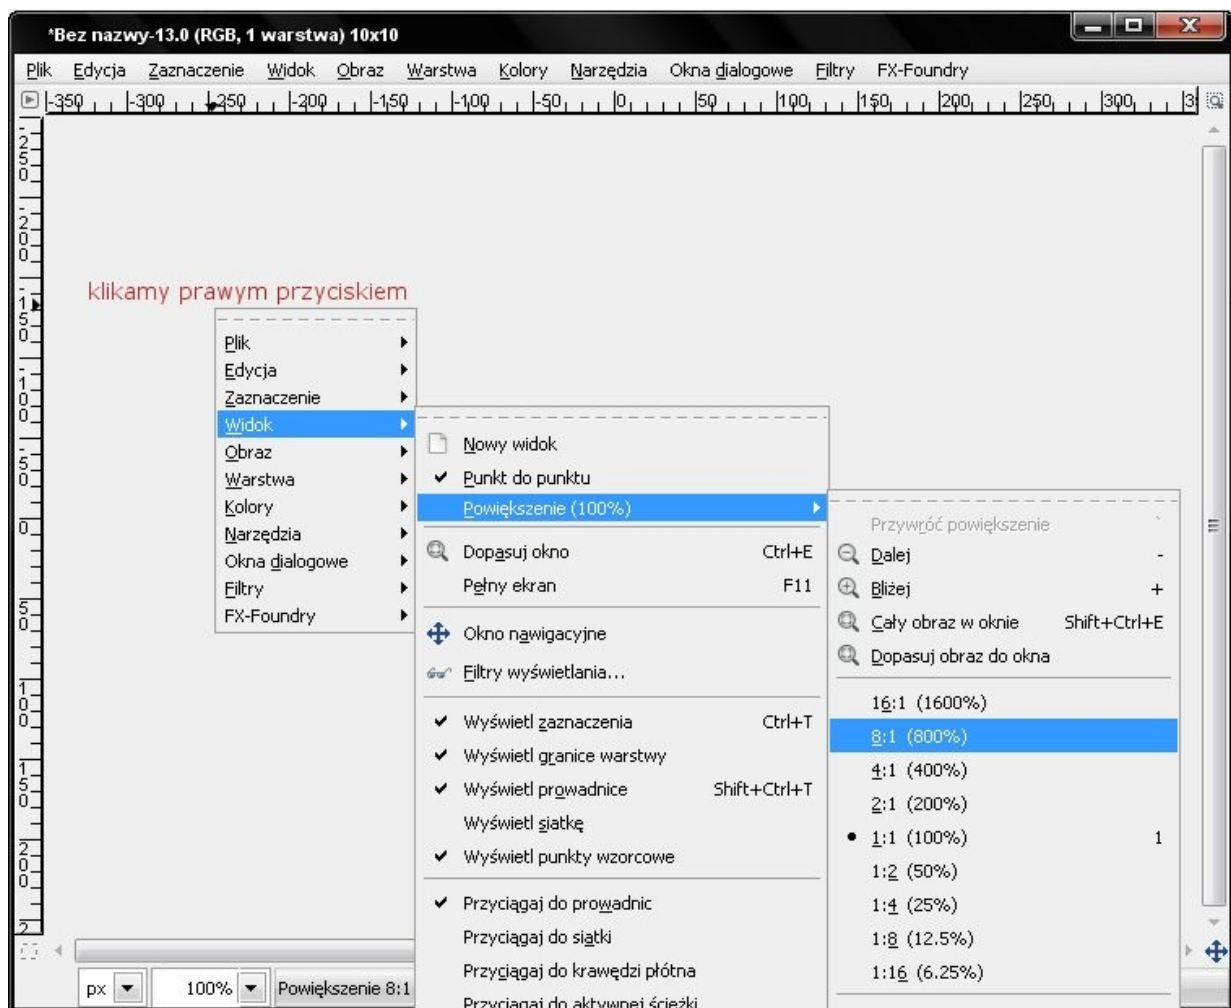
*Bez nazwy-13.0 (RGB, 1 warstwa) 10x10

Plik Edycja Zaznaczenie Widok Obraz Warstwa Kolory Narzędzia Okna dialogowe Filtry FX-Foundry

-350 -300 -250 -200 -150 -100 -50 0 50 100 150 200 250 300

klikamy prawym przyciskiem

Plik
Edycja
Zaznaczenie
Widok
Obraz
Warstwa
Kolory
Narzędzia
Okna dialogowe
Filtry
FX-Foundry

Nowy widok
Punkt do punktu
Powiększenie (100%)
Dopasuj okno Ctrl+E
Pełny ekran F11
Okno nawigacyjne
Filtry wyświetlania...
Wyświetl zaznaczenia Ctrl+T
Wyświetl granice warstwy
Wyświetl prowadnice Shift+Ctrl+T
Wyświetl siatkę
Wyświetl punkty wzorcowe
Przyciągaj do prowadnic
Przyciągaj do siatki
Przyciągaj do krawędzi płótna
Przyciągaj do aktywnej ścieżki

Przywróć powiększenie
Dalej -
Bliżej +
Cały obraz w oknie Shift+Ctrl+E
Dopasuj obraz do okna
16:1 (1600%)
8:1 (800%)
4:1 (400%)
2:1 (200%)
1:1 (100%) 1
1:2 (50%)
1:4 (25%)
1:8 (12.5%)
1:16 (6.25%)

px 100% Powiększenie 8:1